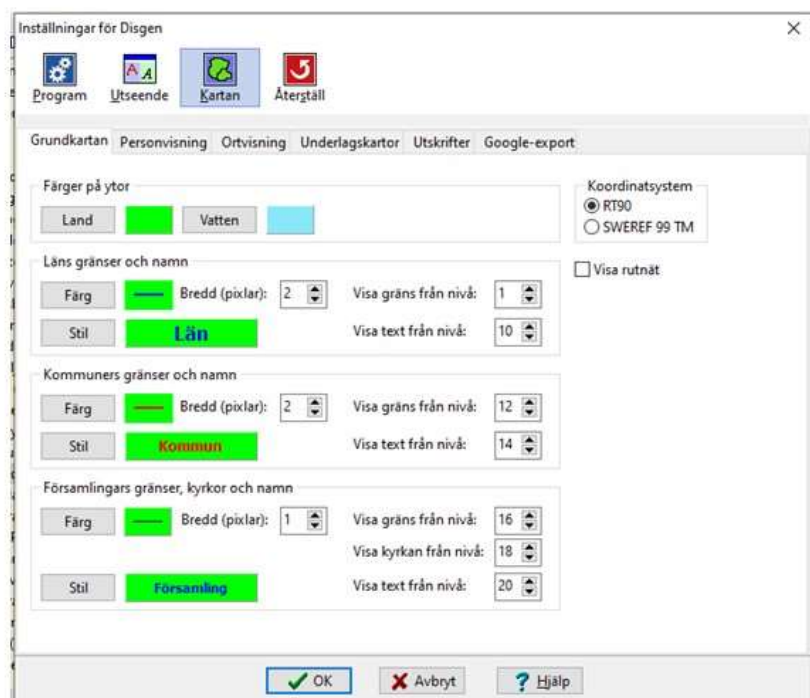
Inställningar för Disgen

Program Utseende Kartan Återställ

Grundkartan Personvisning Ortvisning Underlagskartor Utskrifter Google-export

Färger på ytor

Land Vatten

Koordinatsystem
RT90
SWEREF 99 TM

Visa rutnät

Läns gränser och namn

Färg Bredd (pixlar): 2 Visa gräns från nivå: 1

Stil Län Visa text från nivå: 10

Kommuners gränser och namn

Färg Bredd (pixlar): 2 Visa gräns från nivå: 12

Stil Kommun Visa text från nivå: 14

Församlingars gränser, kyrkor och namn

Färg Bredd (pixlar): 1 Visa gräns från nivå: 16

Visa kyrkan från nivå: 18

Stil Församling Visa text från nivå: 20

OK Avbryt Hjälp